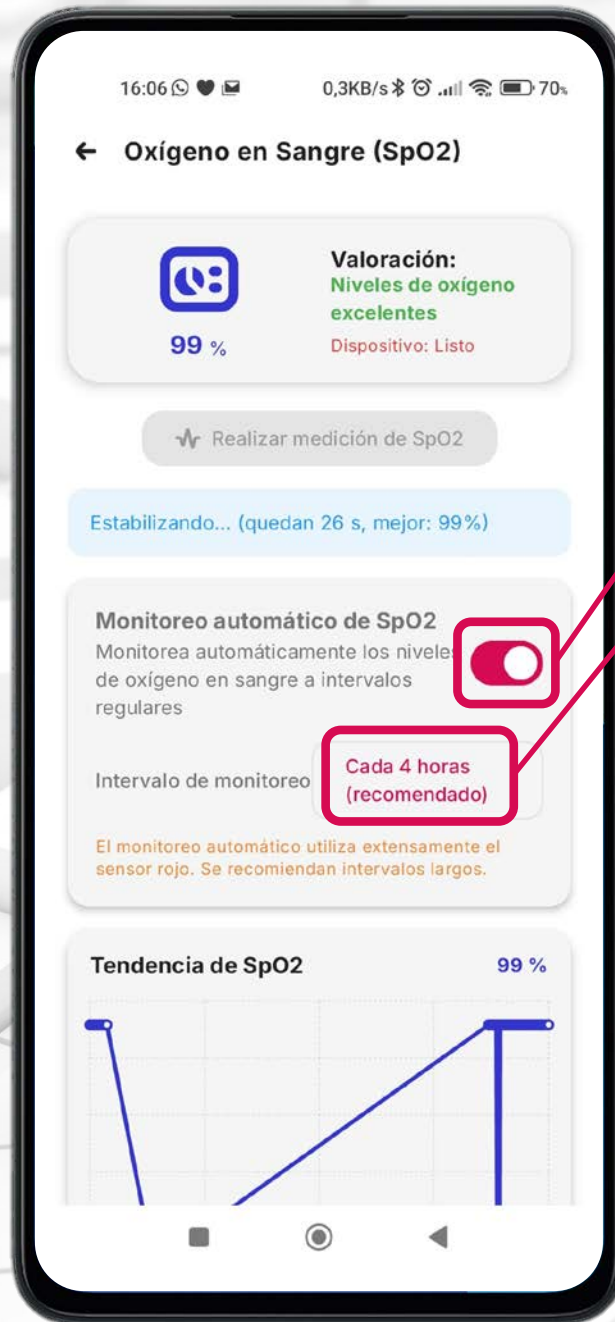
16:06

0,3KB/s 70

← Oxígeno en Sangre (SpO2)

99 %

Valoración:
Niveles de oxígeno excelentes
Dispositivo: Listo

Realizar medición de SpO2

Estabilizando... (quedan 26 s, mejor: 99%)

Monitoreo automático de SpO2
Monitorea automáticamente los niveles de oxígeno en sangre a intervalos regulares

Intervalo de monitoreo
Cada 4 horas (recomendado)

El monitoreo automático utiliza extensamente el sensor rojo. Se recomiendan intervalos largos.

Tendencia de SpO2
99 %